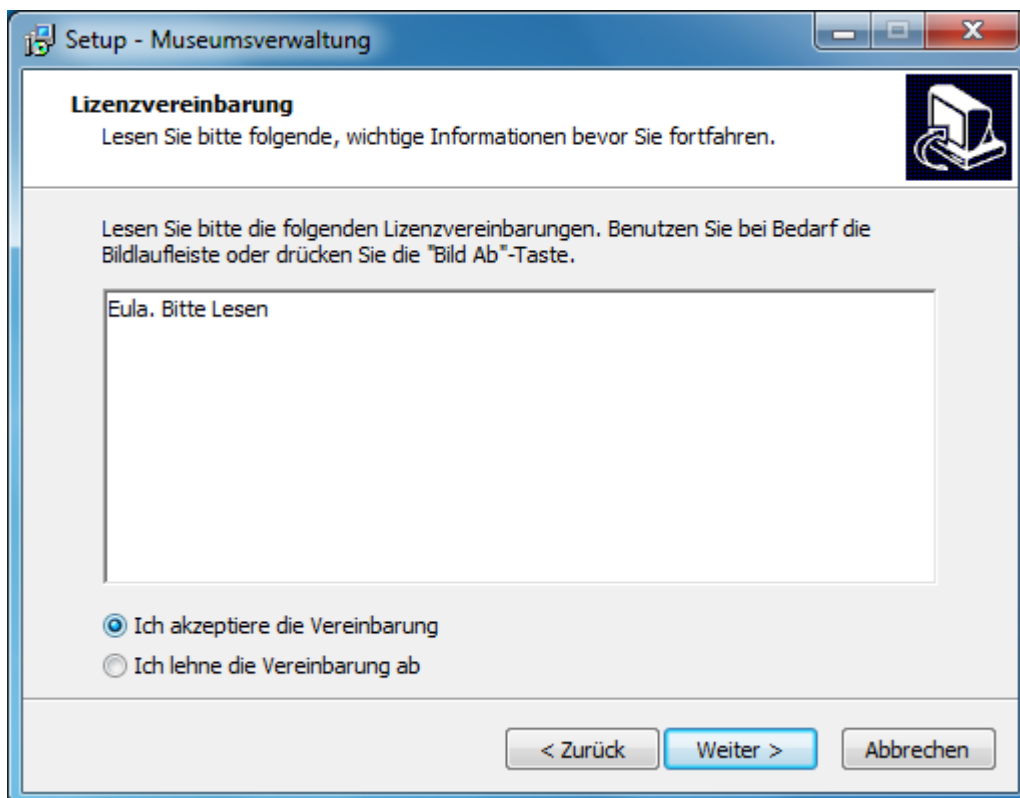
Setup - Museumsverwaltung

Lizenzvereinbarung
Lesen Sie bitte folgende, wichtige Informationen bevor Sie fortfahren.

Lesen Sie bitte die folgenden Lizenzvereinbarungen. Benutzen Sie bei Bedarf die Bildlaufleiste oder drücken Sie die "Bild Ab"-Taste.

Eula. Bitte Lesen

Ich akzeptiere die Vereinbarung
Ich lehne die Vereinbarung ab

< Zurück
Weiter >
Abbrechen